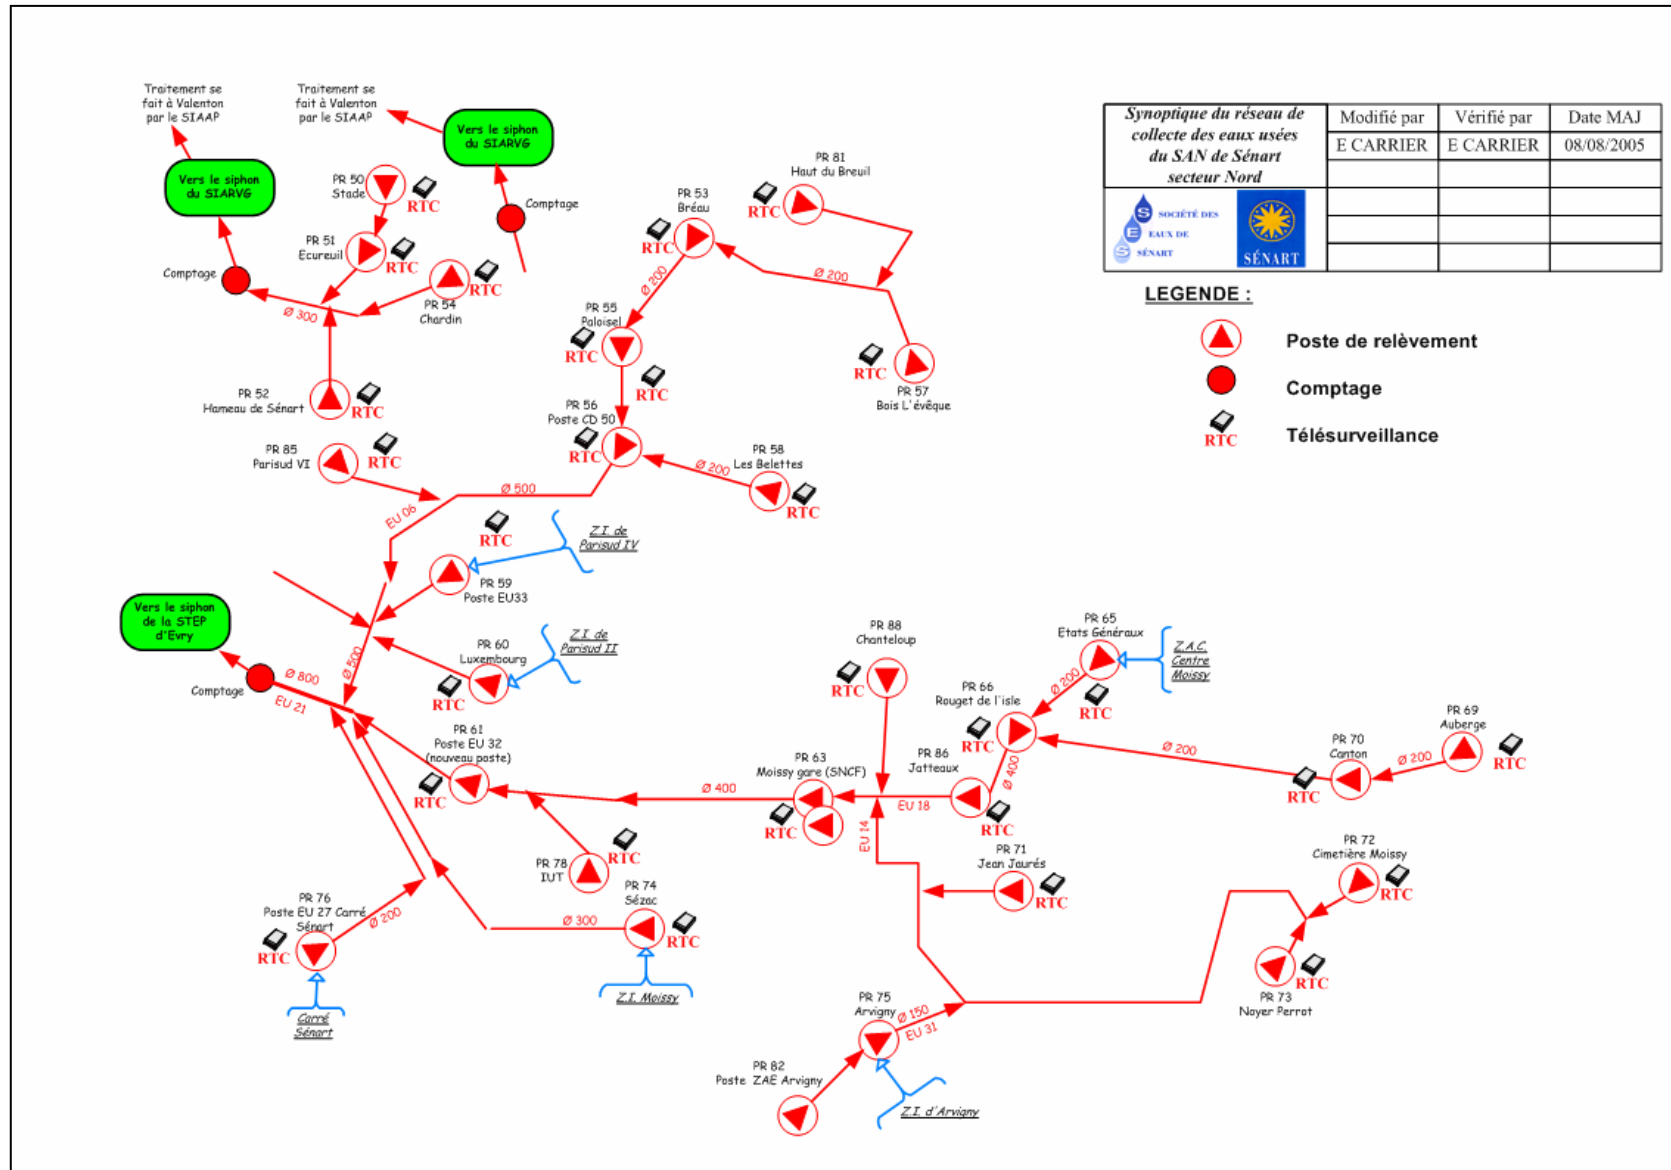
| Synoptique du réseau de collecte des eaux usées du SAN de Sénart secteur Nord | Modifié par | Vérifié par | Date MAJ |
|---|---|---|---|
| | E CARRIER | E CARRIER | 08/08/2005 |
| SOCIÉTÉ DES EAUX DE SÉNART SÉNART | | | |

LEGENDE :

Poste de relèvement

Comptage

RTC Télésurveillance

Traitement se fait à Valenton par le SIAAP

Traitement se fait à Valenton par le SIAAP

Vers le siphon du SIARVG

Vers le siphon du SIARVG

Comptage

Comptage

PR 50 Stade RTC

PR 51 Ecureuil RTC

PR 54 Chardin RTC

Ø 300

PR 52 Hameau de Sénart RTC

PR 81 Haut du Breuil RTC

PR 53 Bréau RTC

Ø 200

Ø 200

PR 55 Paloisel RTC

RTC

PR 57 Bois L'évêque RTC

PR 56 Poste CD 50 RTC

PR 58 Les Belettes RTC

Ø 200

PR 85 Parisud VI RTC

Ø 500

EU 06

RTC

Z.I. de Parisud IV

PR 59 Poste EU33

Vers le siphon de la STEP d'Evry

Comptage

Ø 800

EU 21

Ø 500

PR 60 Luxembourg RTC

Z.I. de Parisud II

PR 88 Chanteloup RTC

PR 65 Etats Généraux RTC

Z.A.C. Centre Moissy

Ø 200

PR 66 Rouget de l'isle RTC

PR 69 Auberge RTC

PR 70 Canton RTC

Ø 200

Ø 200

PR 61 Poste EU 32 (nouveau poste) RTC

PR 63 Moissy gare (SNCF) RTC

Ø 400

EU 18

PR 86 Jatteaux RTC

Ø 400

EU 14

PR 78 IUT RTC

PR 71 Jean Jaurés RTC

PR 72 Cimetière Moissy RTC

PR 76 Poste EU 27 Carré Sénart RTC

Ø 200

PR 74 Sézac RTC

Ø 300

Z.I. Moissy

Carré Sénart

PR 73 Noyer Perrot RTC

PR 75 Arvigny

Ø 150

EU 31

PR 82 Poste ZAE Arvigny

Z.I. d'Arvigny